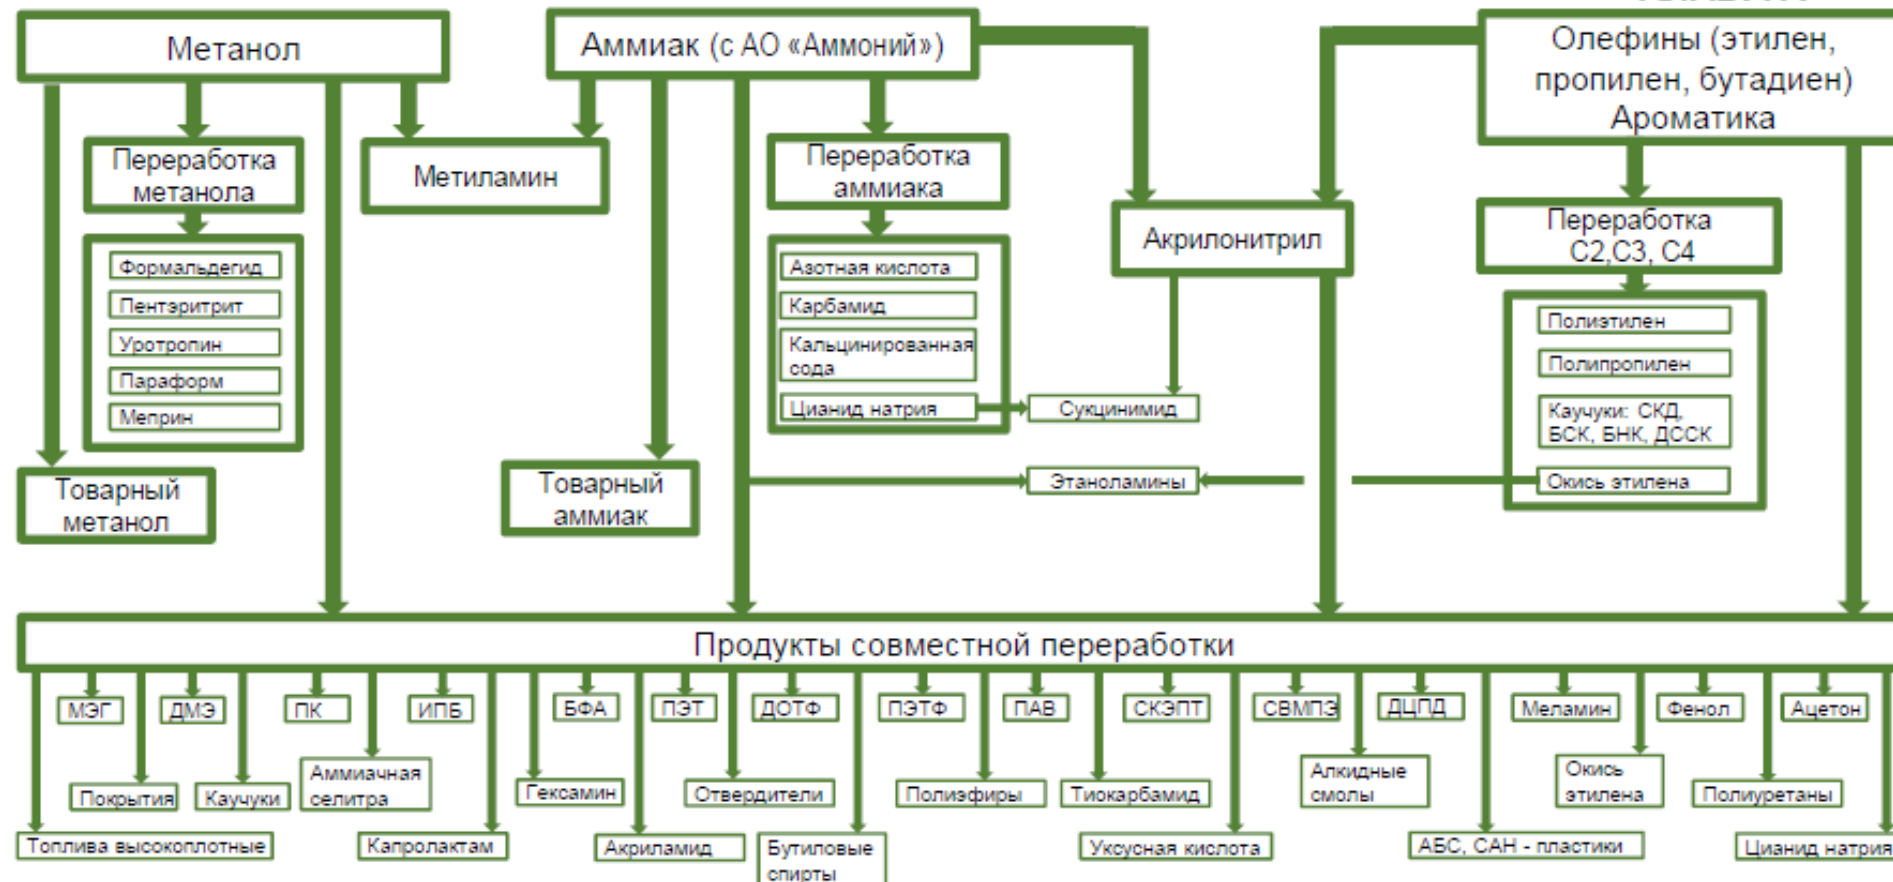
Метанол

Аммиак (с АО «Аммоний»)

Олефины (этилен, пропилен, бутадиен) Ароматика

Переработка метанола

Метиламин

Переработка аммиака

Акрилонитрил

Переработка С2,С3, С4

Формальдегид
Пентэритрит
Уротропин
Параформ
Меприн

Азотная кислота
Карбамид
Кальцинированная сода
Цианид натрия

Сукцинимид

Полиэтилен
Полипропилен
Каучуки: СКД, БСК, БНК, ДССК
Окись этилена

Товарный метанол

Товарный аммиак

Этаноламины

Продукты совместной переработки

МЭГ
ДМЭ
ПК
ИПБ
БФА
ПЭТ
ДОТФ
ПЭТФ
ПАВ
СКЭПТ
СВМПЭ
ДЦПД
Меламин
Фенол
Ацетон

Покрытия
Каучуки
Аммиачная селитра
Гексамин
Отвердители
Полиэфиры
Тиокарбамид
Алкидные смолы
Окись этилена
Полиуретаны

Топлива высокоплотные
Капролактам
Акриламид
Бутиловые спирты
Уксусная кислота
АБС, САН - пластики
Цианид натрия